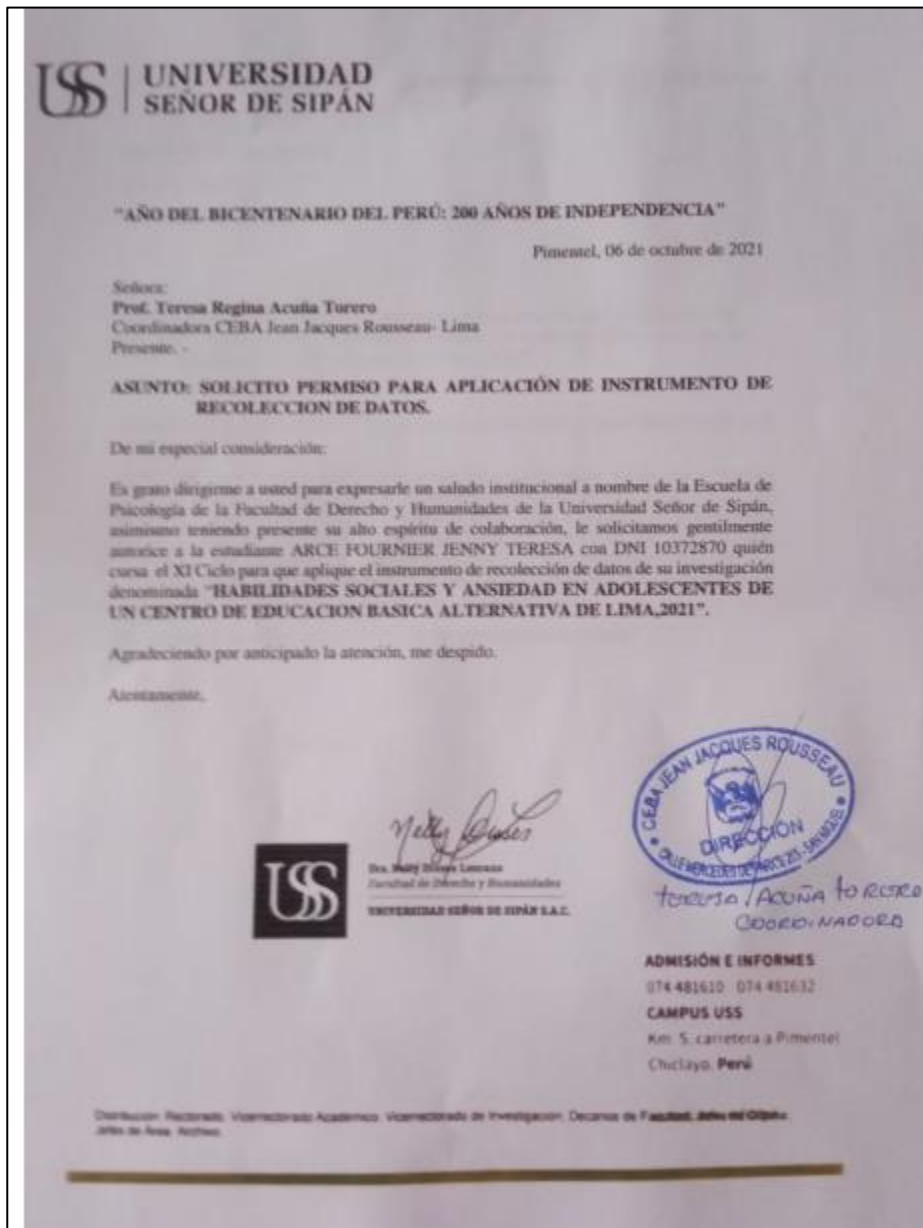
USS | UNIVERSIDAD SEÑOR DE SIPÁN

"AÑO DEL BICENTENARIO DEL PERÚ: 200 AÑOS DE INDEPENDENCIA"

Pimentel, 06 de octubre de 2021

Señora:
Prof. Teresa Regina Acuña Torero
Coordinadora CEBA Jean Jacques Rousseau- Lima
Presente. -

ASUNTO: SOLICITO PERMISO PARA APLICACIÓN DE INSTRUMENTO DE RECOLECCION DE DATOS.

De mi especial consideración:

Es grato dirigirme a usted para expresarle un saludo institucional a nombre de la Escuela de Psicología de la Facultad de Derecho y Humanidades de la Universidad Señor de Sipán, asimismo teniendo presente su alto espíritu de colaboración, le solicitamos gentilmente autorice a la estudiante ARCE FOURNIER JENNY TERESA con DNI 10372870 quién cursa el XI Ciclo para que aplique el instrumento de recolección de datos de su investigación denominada "HABILIDADES SOCIALES Y ANSIEDAD EN ADOLESCENTES DE UN CENTRO DE EDUCACION BASICA ALTERNATIVA DE LIMA,2021".

Agradeciendo por anticipado la atención, me despido.

Atentamente,

USS

Dra. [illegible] Lozano
Facultad de Derecho y Humanidades
UNIVERSIDAD SEÑOR DE SIPÁN S.A.C.

CEBA JEAN JACQUES ROUSSEAU
DIRECCIÓN
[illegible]

Teresa Acuña Torero
Coordinadora

ADMISIÓN E INFORMES
074 481610 074 481632
CAMPUS USS
Km. 5, carretera a Pimentel
Chiclayo, Perú

Distribución: Rectorado, Vicerrectorado Académico, Vicerrectorado de Investigación, Decanos de Facultad, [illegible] Jefes de Área, Archivo.